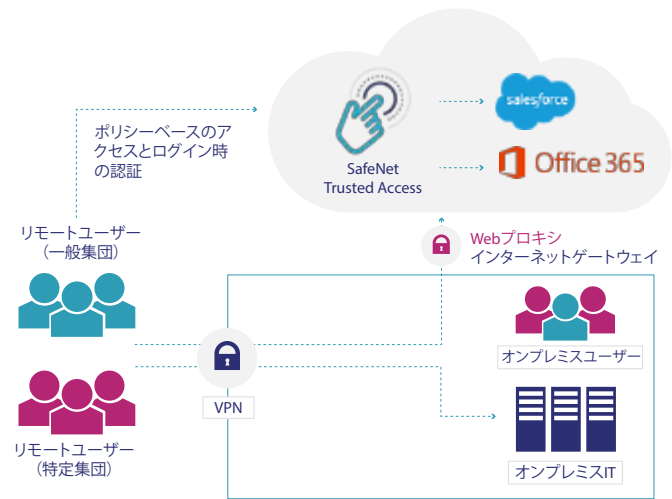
ポリシーベースのアクセスとログイン時の認証

SafeNet Trusted Access

salesforce

Office 365

リモートユーザー（一般集団）

Webプロキシインターネットゲートウェイ

VPN

オンプレミスユーザー

リモートユーザー（特定集団）

オンプレミスIT